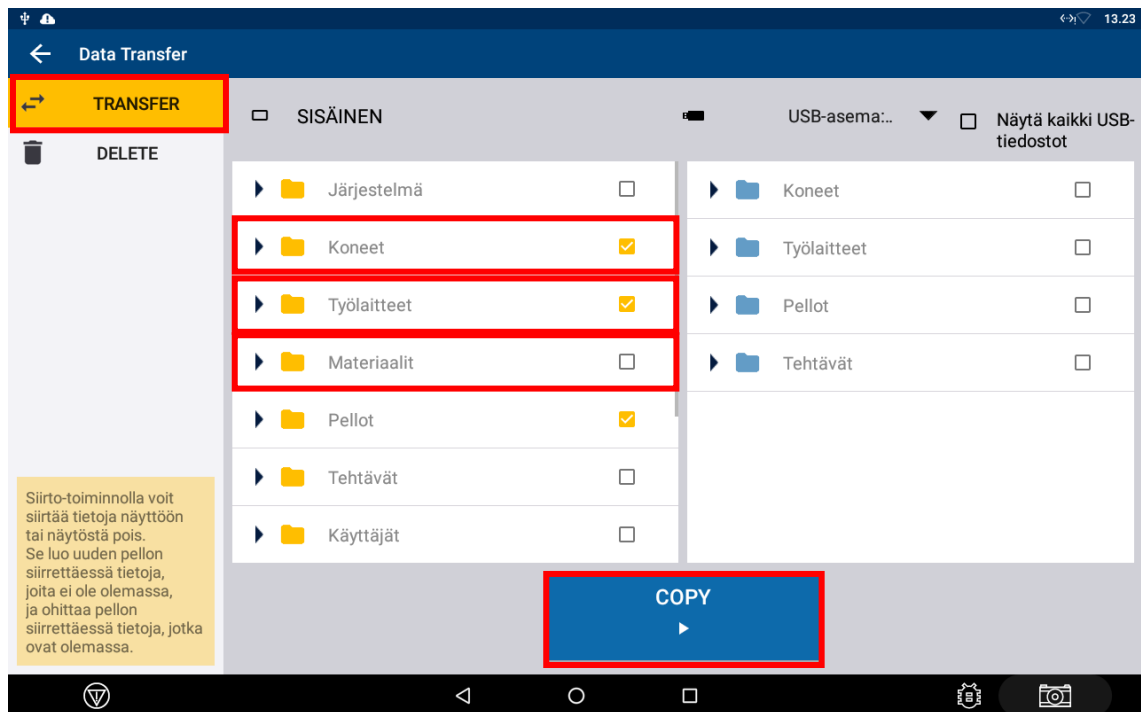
13.23

Data Transfer

TRANSFER

DELETE

Siirto-toiminnolla voit siirtää tietoja näyttöön tai näytöstä pois. Se luo uuden pellon siirrettäessä tietoja, joita ei ole olemassa, ja ohittaa pellon siirrettäessä tietoja, jotka ovat olemassa.

SISÄINEN

Järjestelmä
Koneet
Työlaitteet
Materiaalit
Pellot
Tehtävät
Käyttäjät

USB-asema:..

Näytä kaikki USB-tiedostot

Koneet
Työlaitteet
Pellot
Tehtävät

COPY